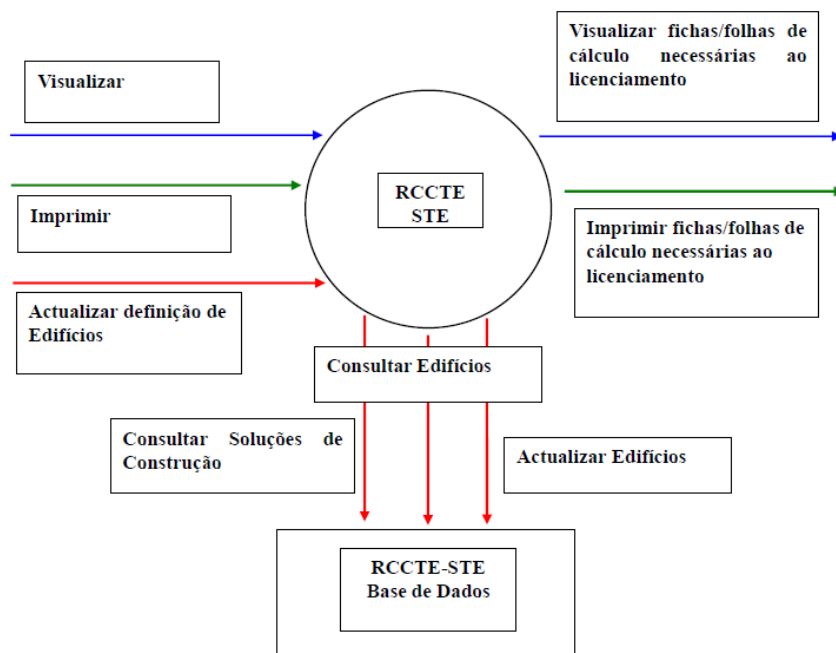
Visualizar

Visualizar fichas/folhas de cálculo necessárias ao licenciamento

RCCTE
STE

Imprimir

Imprimir fichas/folhas de cálculo necessárias ao licenciamento

Actualizar definição de Edifícios

Consultar Edifícios

Consultar Soluções de Construção

Actualizar Edifícios

RCCTE-STE
Base de Dados